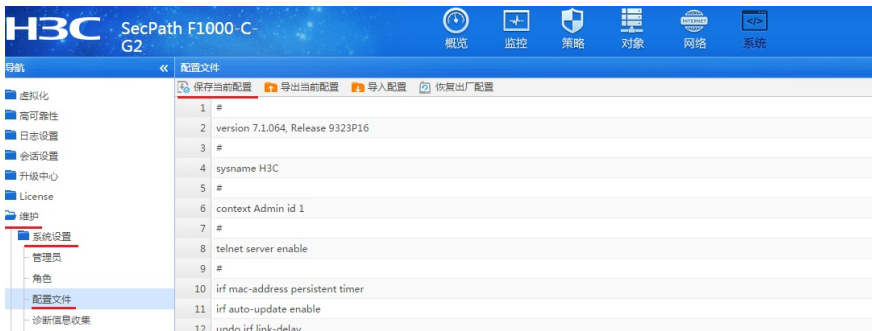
H3C SecPath F1000-C-G2

概览 监控 策略 对象 INTERNET 网络 </> 系统

导航 «

虚拟化
高可靠性
日志设置
会话设置
升级中心
License
维护
系统设置
管理员
角色
配置文件
诊断信息收集

配置文件

保存当前配置 导出当前配置 导入配置 恢复出厂配置

1 #
2 version 7.1.064, Release 9323P16
3 #
4 sysname H3C
5 #
6 context Admin id 1
7 #
8 telnet server enable
9 #
10 irf mac-address persistent timer
11 irf auto-update enable
12 undo irf link-delay